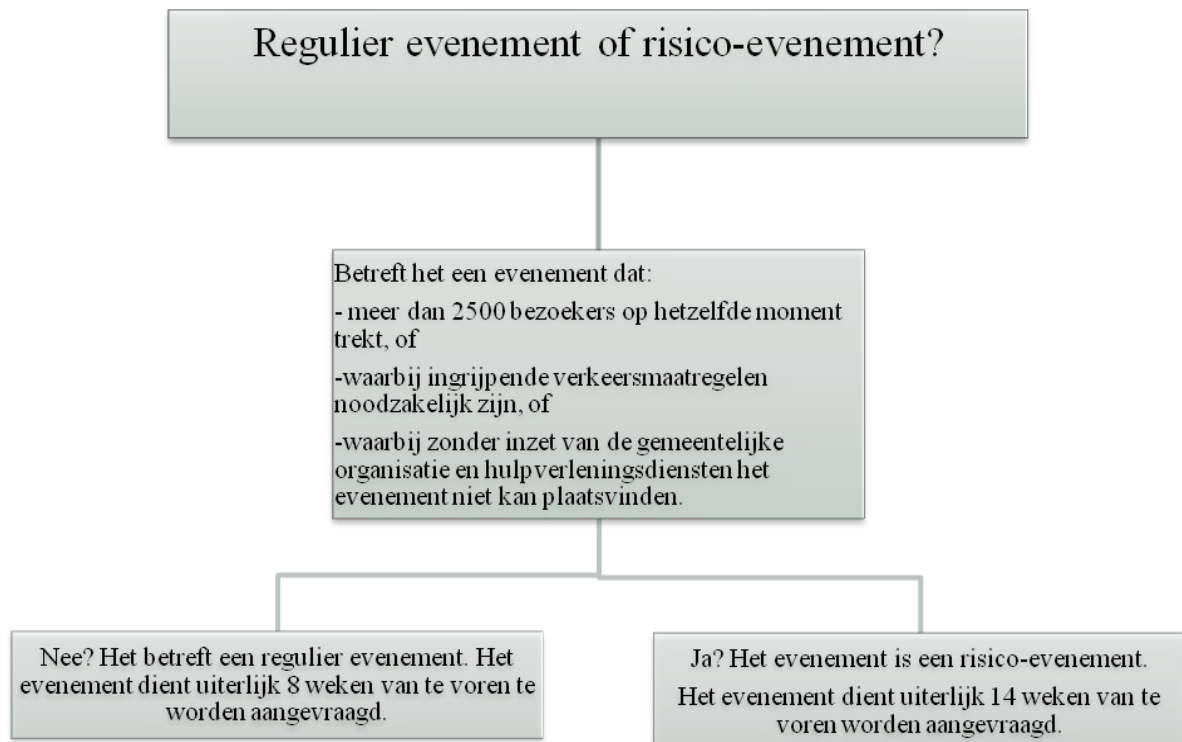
Regulier evenement of risico-evenement?

Betreft het een evenement dat:

- meer dan 2500 bezoekers op hetzelfde moment trekt, of

-waarbij ingrijpende verkeersmaatregelen noodzakelijk zijn, of

-waarbij zonder inzet van de gemeentelijke organisatie en hulpverleningsdiensten het evenement niet kan plaatsvinden.

Nee? Het betreft een regulier evenement. Het evenement dient uiterlijk 8 weken van te voren te worden aangevraagd.

Ja? Het evenement is een risico-evenement.

Het evenement dient uiterlijk 14 weken van te voren worden aangevraagd.